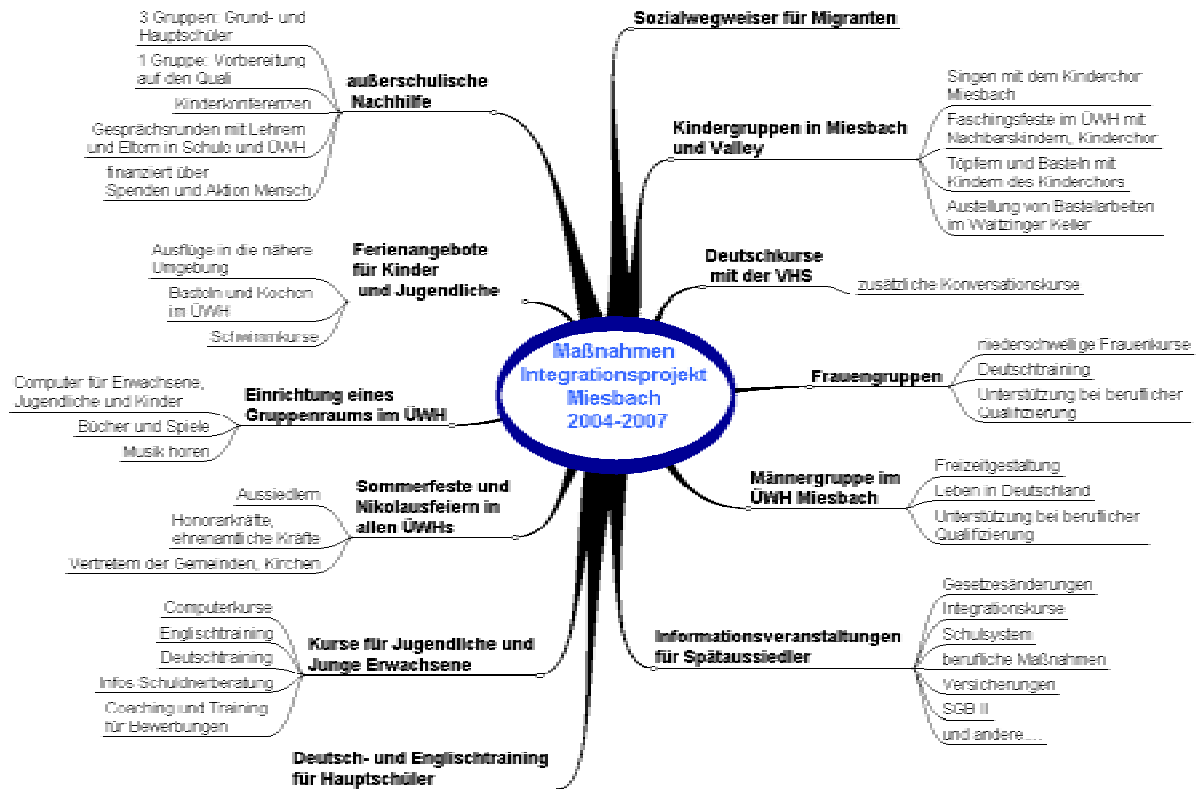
Maßnahmen Integrationsprojekt Miesbach 2004-2007

außerschulische Nachhilfe

3 Gruppen: Grund- und Hauptschüler

1 Gruppe: Vorbereitung auf den Quali

Kinderkonferenzen

Gesprächsrunden mit Lehrern und Eltern in Schule und ÜWH

finanziert über Spenden und Aktion Mensch

Ferienangebote für Kinder und Jugendliche

Ausflüge in die nähere Umgebung

Basteln und Kochen im ÜWH

Schwimmkurse

Einrichtung eines Gruppenraums im ÜWH

Computer für Erwachsene, Jugendliche und Kinder

Bücher und Spiele

Musik hören

Sommerfeste und Nikolausfeiern in allen ÜWHs

Aussiedlern

Honorarkräfte, ehrenamtliche Kräfte

Vertretern der Gemeinden, Kirchen

Kurse für Jugendliche und Junge Erwachsene

Computerkurse

Englischtraining

Deutschtraining

Infos Schuldnerberatung

Coaching und Training für Bewerbungen

Deutsch- und Englischtraining für Hauptschüler

Sozialwegweiser für Migranten

Kindergruppen in Miesbach und Valley

Singen mit dem Kinderchor Miesbach

Faschingsfeste im ÜWH mit Nachbarskindern, Kinderchor

Töpfern und Basteln mit Kindern des Kinderchors

Austellung von Bastelarbeiten im Waitzinger Keller

Deutschkurse mit der VHS

zusätzliche Konversationskurse

Frauengruppen

niederschwellige Frauenkurse

Deutschtraining

Unterstützung bei beruflicher Qualifizierung

Männergruppe im ÜWH Miesbach

Freizeitgestaltung

Leben in Deutschland

Unterstützung bei beruflicher Qualifizierung

Informationsveranstaltungen für Spätaussiedler

Gesetzesänderungen

Integrationskurse

Schulsystem

berufliche Maßnahmen

Versicherungen

SGB II

und andere....